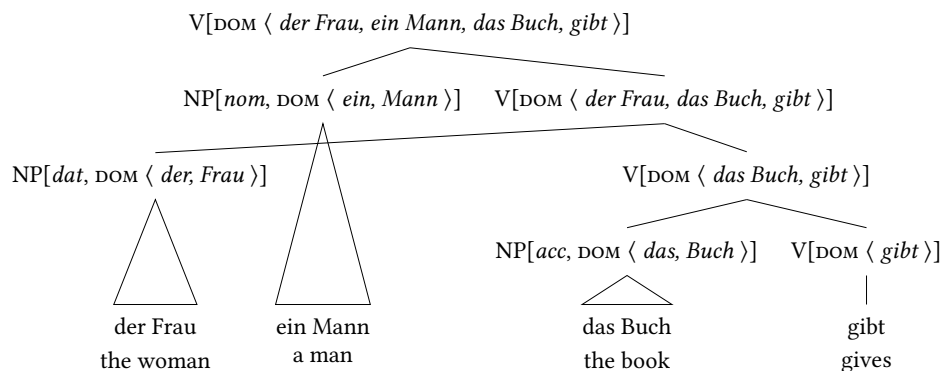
V[DOM ⟨ der Frau, ein Mann, das Buch, gibt ⟩]

NP[nom, DOM ⟨ ein, Mann ⟩]

V[DOM ⟨ der Frau, das Buch, gibt ⟩]

NP[dat, DOM ⟨ der, Frau ⟩]

V[DOM ⟨ das Buch, gibt ⟩]

NP[acc, DOM ⟨ das, Buch ⟩]

V[DOM ⟨ gibt ⟩]

der Frau
the woman

ein Mann
a man

das Buch
the book

gibt
gives